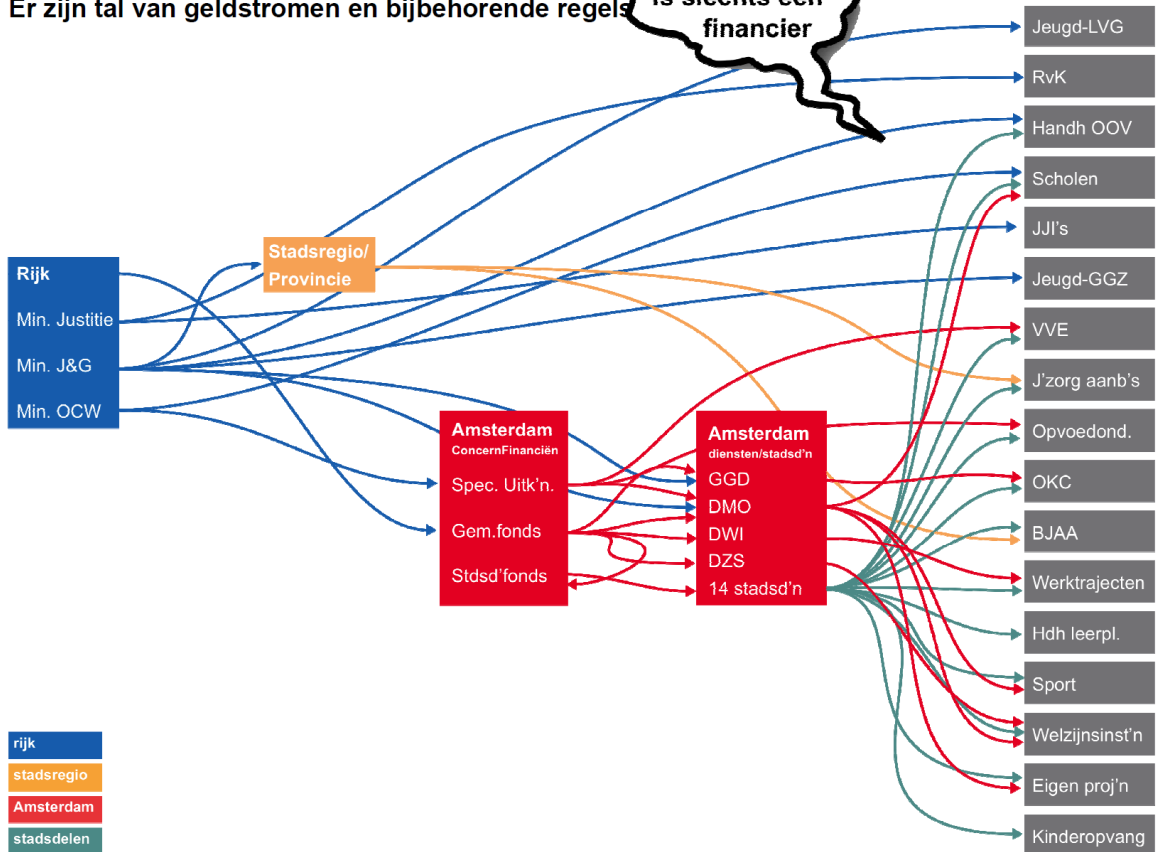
Er zijn tal van geldstromen en bijbehorende regels

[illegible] financier

Rijk
Min. Justitie
Min. J&G
Min. OCW

Stadsregio/ Provincie

Amsterdam
ConcernFinanciën
Spec. Uitk'n.
Gem.fonds
Stdsd'fonds

Amsterdam
diensten/stadsd'n
GGD
DMO
DWI
DZS
14 stadsd'n

Jeugd-LVG
RvK
Handh OOV
Scholen
JJI's
Jeugd-GGZ
VVE
J'zorg aanb's
Opvoedond.
OKC
BJAA
Werktrajecten
Hdh leerpl.
Sport
Welzijnsinst'n
Eigen proj'n
Kinderopvang

rijk
stadsregio
Amsterdam
stadsdelen